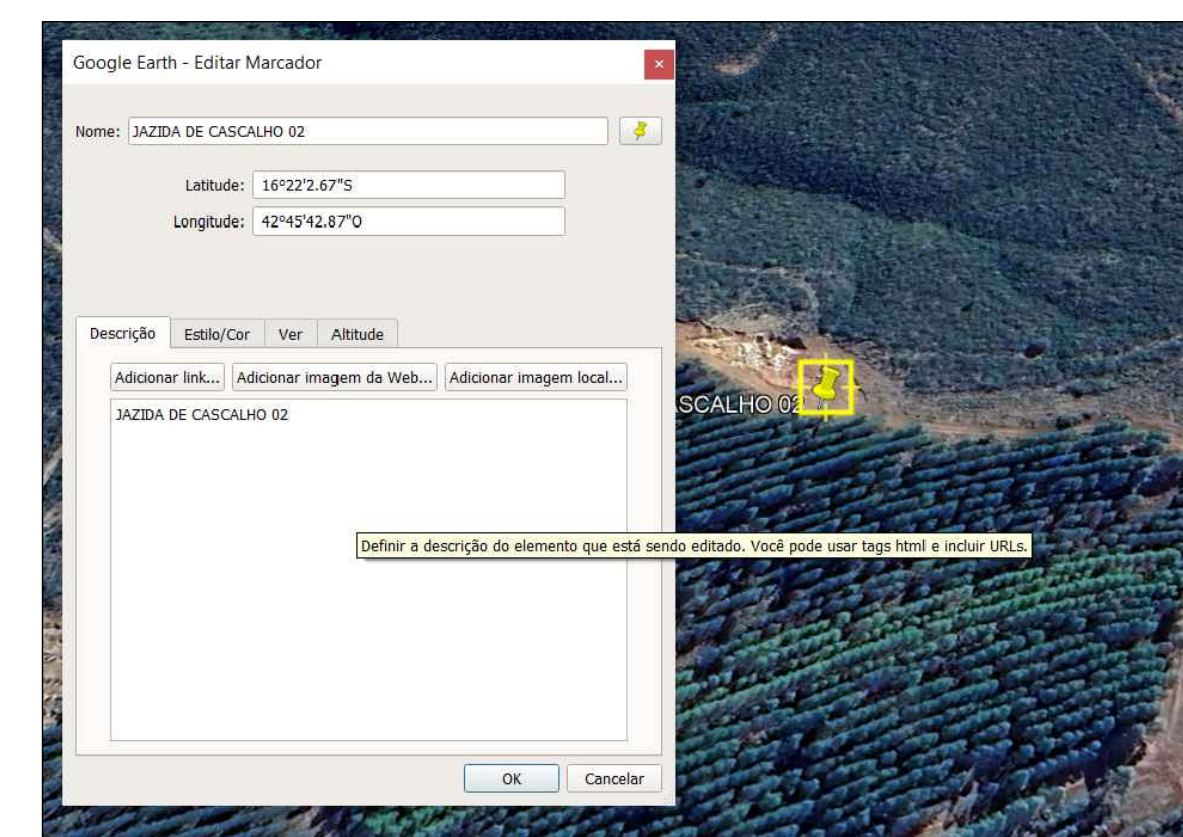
Google Earth - Editar Marcador

×

Nome: JAZIDA DE CASCALHO 02

Latitude: 16°22'2.67"S

Longitude: 42°45'42.87"O

Descrição | Estilo/Cor | Ver | Altitude

Adicionar link... | Adicionar imagem da Web... | Adicionar imagem local...

JAZIDA DE CASCALHO 02

SCALHO 02

Definir a descrição do elemento que está sendo editado. Você pode usar tags html e incluir URLs.

OK | Cancelar